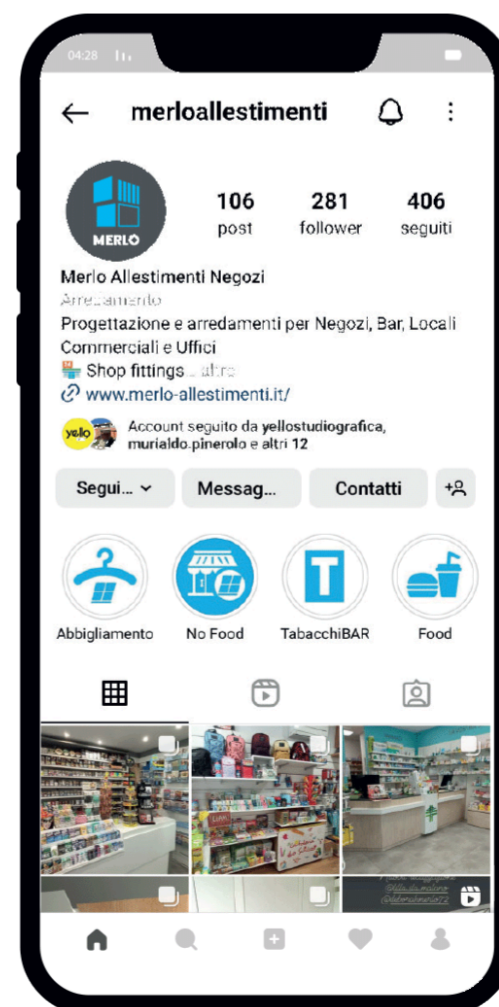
04:28

merloallestimenti

MERLO

106 post

281 follower

406 seguiti

Merlo Allestimenti Negozi

Arredamento

Progettazione e arredamenti per Negozi, Bar, Locali Commerciali e Uffici

Shop fittings ... altro

www.merlo-allestimenti.it/

yello

Account seguito da yellostudiografica, murialdo.pinerolo e altri 12

Segui...

Messag...

Contatti

Abbigliamento

No Food

TabacchiBAR

Food